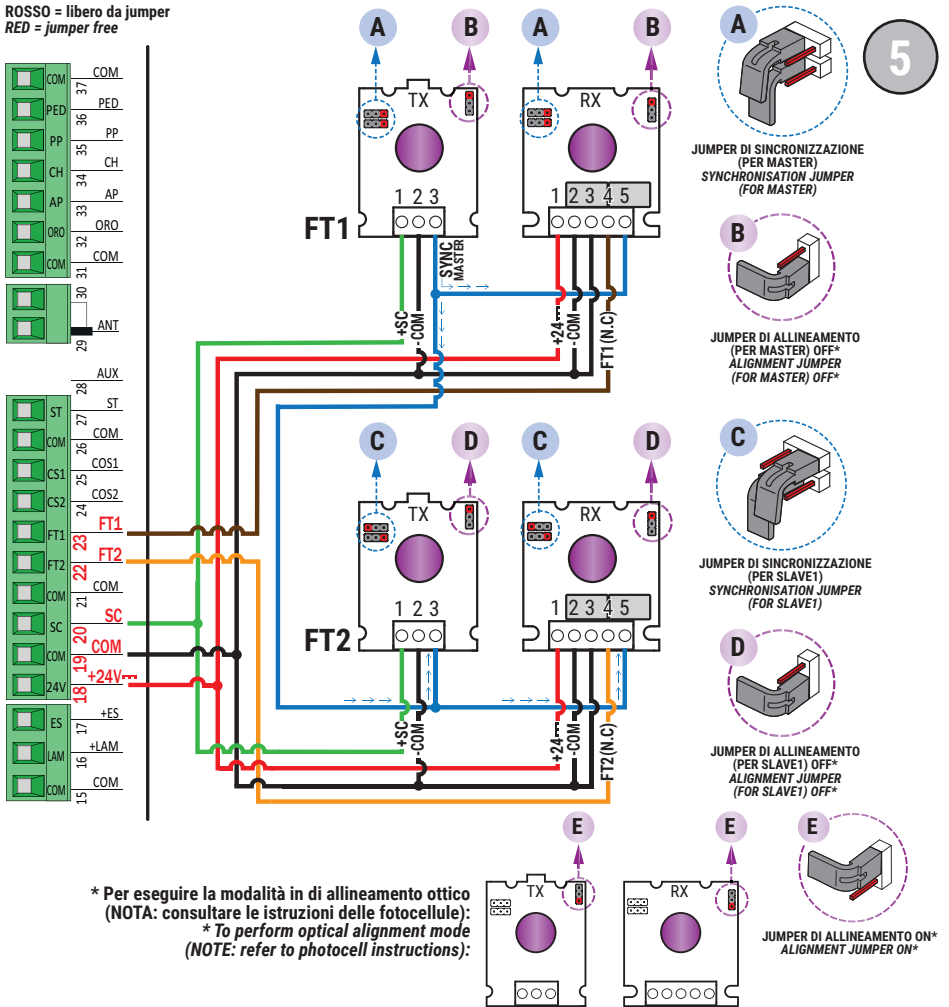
ROSSO = libero da jumper
RED = jumper free

5

A B A B A

TX RX

1 2 3 1 2 3 4 5

FT1

SYNC MASTER

+SC -COM +24 -COM FT1(N.C)

JUMPER DI SINCRONIZZAZIONE (PER MASTER)
SYNCHRONISATION JUMPER (FOR MASTER)

B

JUMPER DI ALLINEAMENTO (PER MASTER) OFF*
ALIGNMENT JUMPER (FOR MASTER) OFF*

COM 37
PED 36 PED
PP 35 PP
CH 34 CH
AP 33 AP
ORO 32 ORO
COM 31 COM
30
29 ANT
28 AUX
ST 27 ST
COM 26 COM
CS1 25 COS1
CS2 24 COS2
FT1 23 FT1
FT2 22 FT2
COM 21 COM
SC 20 SC
COM 19 COM
24V 18 +24V
ES 17 +ES
LAM 16 +LAM
COM 15 COM

C D C D C

TX RX

1 2 3 1 2 3 4 5

FT2

+SC -COM +24 -COM FT2(N.C)

JUMPER DI SINCRONIZZAZIONE (PER SLAVE1)
SYNCHRONISATION JUMPER (FOR SLAVE1)

D

JUMPER DI ALLINEAMENTO (PER SLAVE1) OFF*
ALIGNMENT JUMPER (FOR SLAVE1) OFF*

E E E

TX RX

* Per eseguire la modalità in di allineamento ottico (NOTA: consultare le istruzioni delle fotocellule):
* To perform optical alignment mode (NOTE: refer to photocell instructions):

JUMPER DI ALLINEAMENTO ON*
ALIGNMENT JUMPER ON*